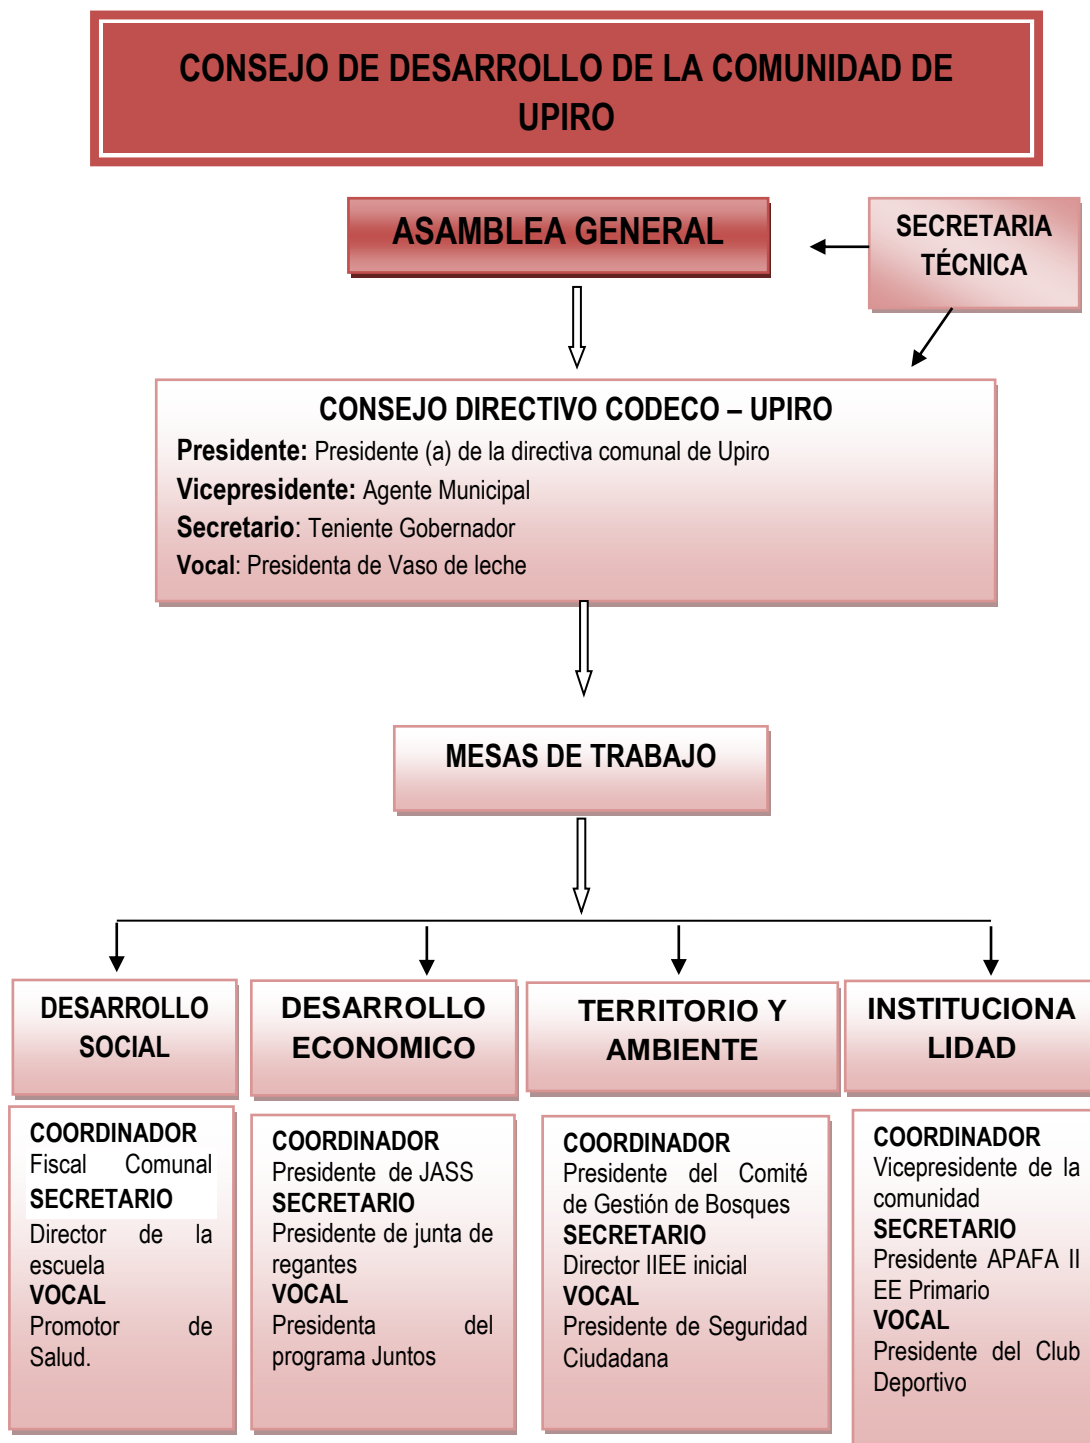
CONSEJO DE DESARROLLO DE LA COMUNIDAD DE UPIRO

ASAMBLEA GENERAL

SECRETARIA TÉCNICA

CONSEJO DIRECTIVO CODECO – UPIRO
Presidente: Presidente (a) de la directiva comunal de Upiro
Vicepresidente: Agente Municipal
Secretario: Teniente Gobernador
Vocal: Presidenta de Vaso de leche

MESAS DE TRABAJO

DESARROLLO SOCIAL

DESARROLLO ECONOMICO

TERRITORIO Y AMBIENTE

INSTITUCIONALIDAD

COORDINADOR
Fiscal Comunal
SECRETARIO
Director de la escuela
VOCAL
Promotor de Salud.

COORDINADOR
Presidente de JASS
SECRETARIO
Presidente de junta de regantes
VOCAL
Presidenta del programa Juntos

COORDINADOR
Presidente del Comité de Gestión de Bosques
SECRETARIO
Director IIEE inicial
VOCAL
Presidente de Seguridad Ciudadana

COORDINADOR
Vicepresidente de la comunidad
SECRETARIO
Presidente APAFA II EE Primario
VOCAL
Presidente del Club Deportivo